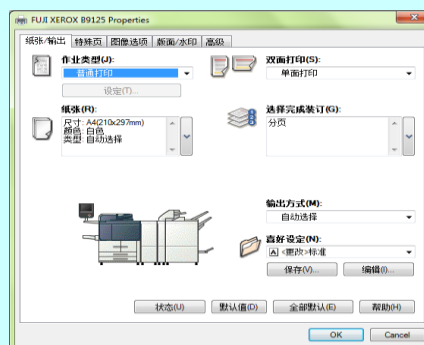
FUJI XEROX B9125 Properties

纸张/输出 特殊页 图像选项 版面/水印 高级

作业类型(J):
普通打印
设定(T)...

双面打印(S):
单面打印

纸张(R):
尺寸: A4(210x297mm)
颜色: 白色
类型: 自动选择

选择完成装订(G):
分页

输出方式(M):
自动选择

喜好设定(N):
<更改>标准
保存(V)... 编辑(I)...

状态(U) 默认值(D) 全部默认(E) 帮助(H)

OK Cancel